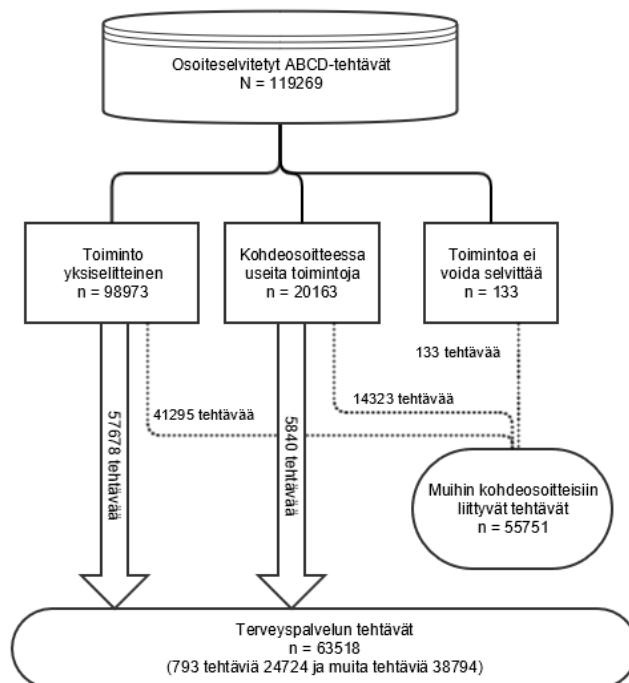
Osoiteselvitetyt ABCD-tehtävät
N = 119269

Toiminto yksiselitteinen
n = 98973

Kohdeosoitteessa useita toimintoja
n = 20163

Toimintoa ei voida selvittää
n = 133

133 tehtävää

41295 tehtävää

14323 tehtävää

57678 tehtävää

5840 tehtävää

Muihin kohdeosoitteisiin liittyvät tehtävät
n = 55751

Terveyspalvelun tehtävät
n = 63518
(793 tehtäviä 24724 ja muita tehtäviä 38794)